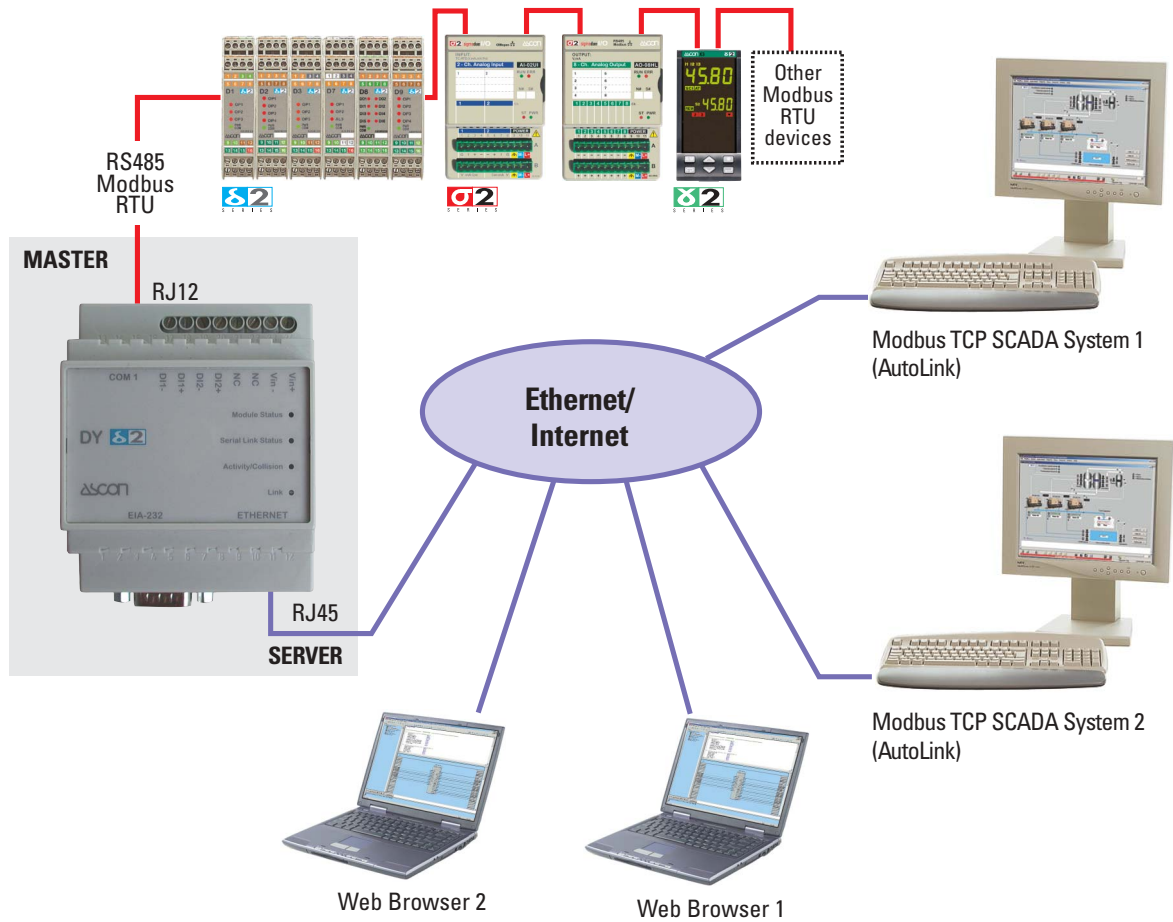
Other Modbus RTU devices

RS485 Modbus RTU

MASTER

RJ12

COM 1
DI1-
DI1+
DI2-
DI2+
NC
NC
Vin-
Vin+

Module Status
Serial Link Status
Activity/Collision
Link

DY

ascon

EIA-232

ETHERNET

RJ45

SERVER

Ethernet/ Internet

Modbus TCP SCADA System 1 (AutoLink)

Modbus TCP SCADA System 2 (AutoLink)

Web Browser 2

Web Browser 1